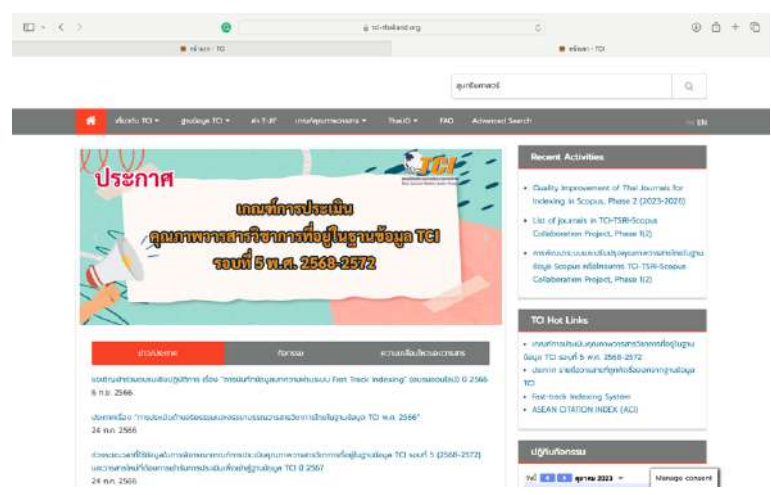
tci-thailand.org

หน้าแรก - TCI

หน้าแรก - TCI

ค้นหาบทความ

เกี่ยวกับ TCI ▾ ฐานข้อมูล TCI ▾ ค่า TJIF เกณฑ์คุณภาพวารสาร ▾ ThaiJO ▾ FAQ Advanced Search EN

TCI

ประกาศ

เกณฑ์การประเมินคุณภาพวารสารวิชาการที่อยู่ในฐานข้อมูล TCI รอบที่ 5 พ.ศ. 2568-2572

ข่าวประกาศ กิจกรรม ความเคลื่อนไหวของวารสาร

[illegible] 2566
6 ก.ย. 2566

ประกาศเรื่อง "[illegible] ในฐานข้อมูล TCI พ.ศ. 2566"
24 ก.ค. 2566

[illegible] TCI รอบที่ 5 (2568-2572) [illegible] TCI ปี 2567
24 ก.ค. 2566

Recent Activities

• Quality Improvement of Thai Journals for Indexing in Scopus, Phase 2 (2023-2026)
• List of journals in TCI-TSRI-Scopus Collaboration Project, Phase I(2)
• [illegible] Scopus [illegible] TCI-TSRI-Scopus Collaboration Project, Phase I(2)

TCI Hot Links

• เกณฑ์การประเมินคุณภาพวารสารวิชาการที่อยู่ในฐานข้อมูล TCI รอบที่ 5 พ.ศ. 2568-2572
• ประกาศ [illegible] TCI
• Fast-track Indexing System
• ASEAN CITATION INDEX (ACI)

ปฏิทินกิจกรรม

วันนี้ ◀ ▶ ตุลาคม 2023 ▾

Manage consent